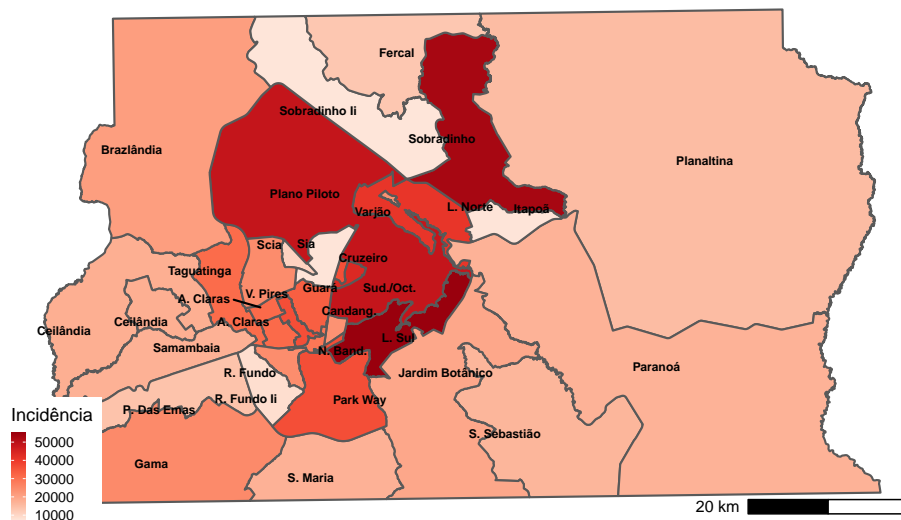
Fercal

Sobradinho Ii

Sobradinho

Brazlândia

Planaltina

Plano Piloto

Varjão

L. Norte

Itapoã

Scia

Sia

Taguatinga

Cruzeiro

A. Claras

V. Pires

Guara

Sud./Oct.

Ceilândia

Ceilândia

A. Claras

Candang.

Samambaia

N. Band.

L. Sul

R. Fundo

Jardim Botânico

Paranoá

Incidência

P. Das Emas

R. Fundo Ii

Park Way

S. Sebastião

50000

40000

30000

20000

10000

Gama

S. Maria

20 km